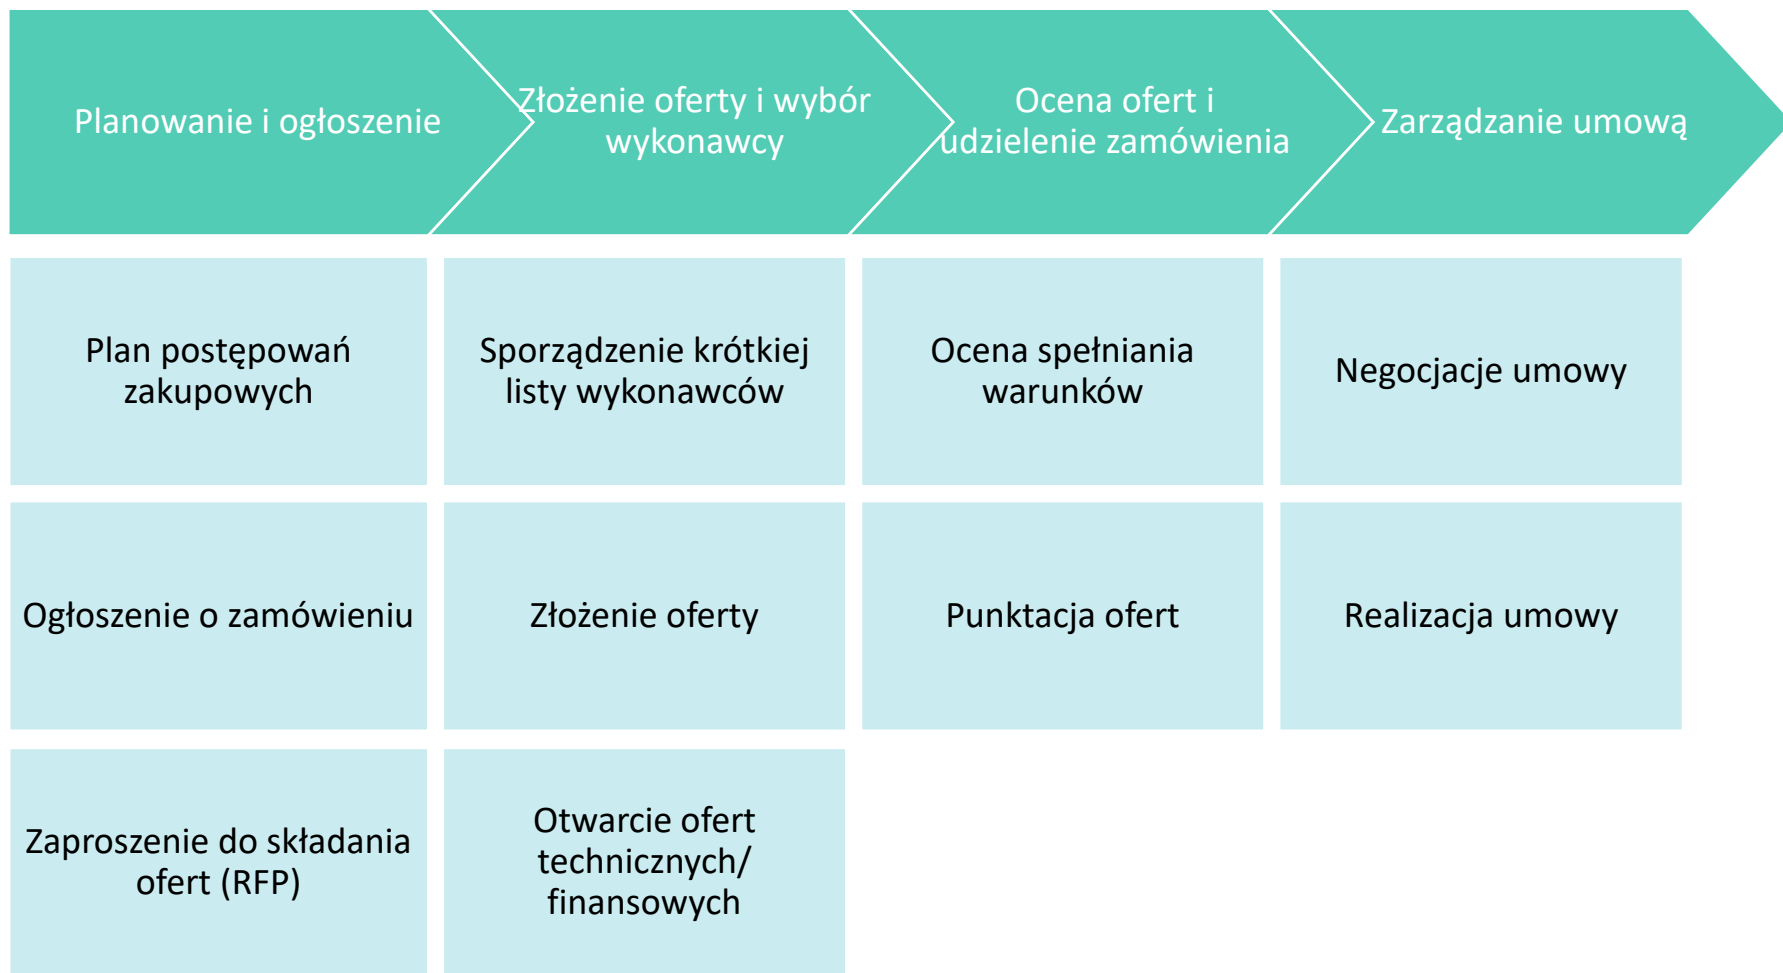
| Planowanie i ogłoszenie | Złożenie oferty i wybór wykonawcy | Ocena ofert i udzielenie zamówienia | Zarządzanie umową |
|---|---|---|---|
| Plan postępowań zakupowych | Sporządzenie krótkiej listy wykonawców | Ocena spełniania warunków | Negocjacje umowy |
| Ogłoszenie o zamówieniu | Złożenie oferty | Punktacja ofert | Realizacja umowy |
| Zaproszenie do składania ofert (RFP) | Otwarcie ofert technicznych/ finansowych | | |